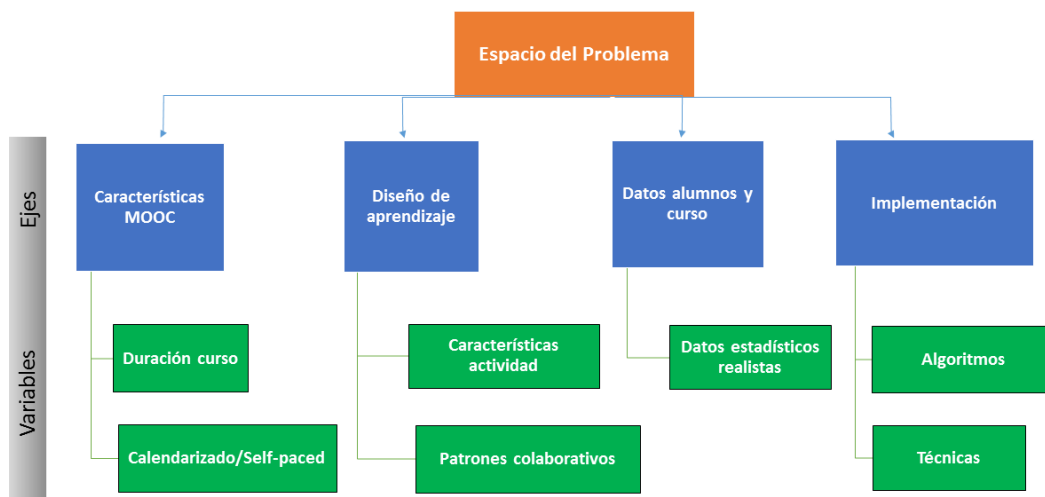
Espacio del Problema

Ejes

Variables

Características MOOC

Duración curso

Calendarizado/Self-paced

Diseño de aprendizaje

Características actividad

Patrones colaborativos

Datos alumnos y curso

Datos estadísticos realistas

Implementación

Algoritmos

Técnicas